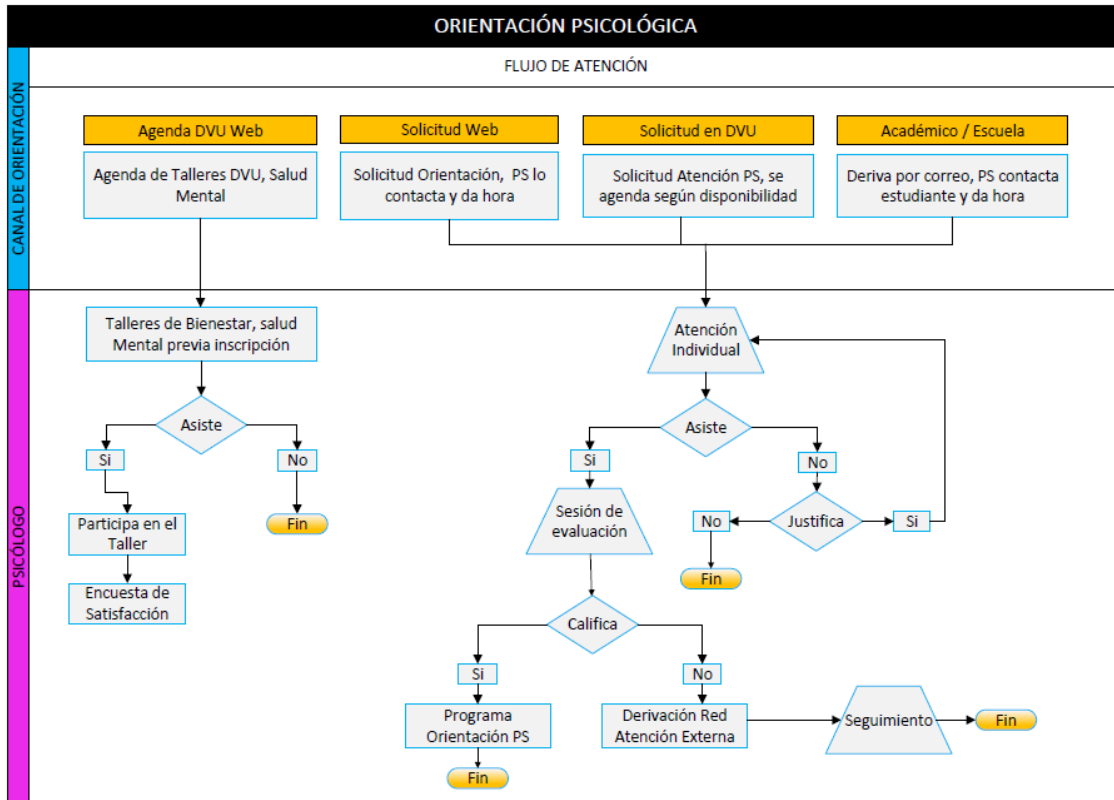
ORIENTACIÓN PSICOLÓGICA

FLUJO DE ATENCIÓN

CANAL DE ORIENTACIÓN

Agenda DVU Web

Agenda de Talleres DVU, Salud Mental

Solicitud Web

Solicitud Orientación, PS lo contacta y da hora

Solicitud en DVU

Solicitud Atención PS, se agenda según disponibilidad

Académico / Escuela

Deriva por correo, PS contacta estudiante y da hora

PSICÓLOGO

Talleres de Bienestar, salud Mental previa inscripción

Asiste

Si

No

Participa en el Taller

Fin

Encuesta de Satisfacción

Atención Individual

Asiste

Si

No

Sesión de evaluación

Justifica

No

Si

Fin

Califica

Si

No

Programa Orientación PS

Derivación Red Atención Externa

Seguimiento

Fin

Fin